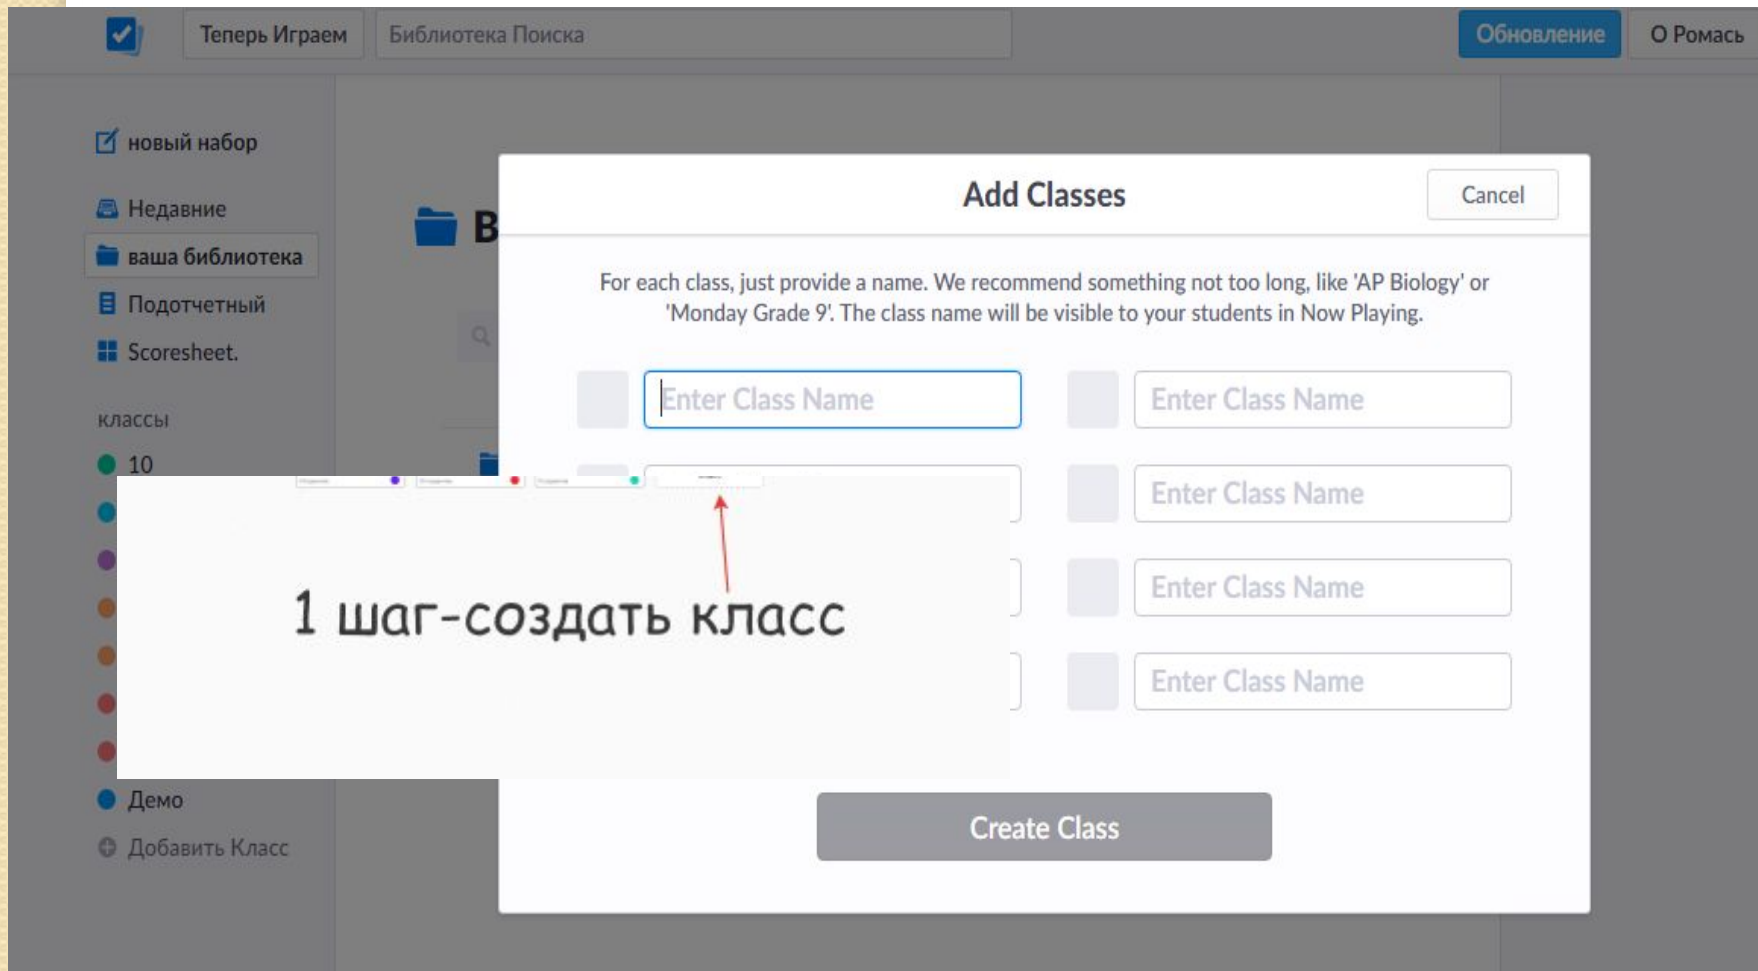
Теперь Играем
Библиотека Поиска
Обновление
О Ромась

новый набор
Недавние
ваша библиотека
Подотчетный
Scoresheet.
классы
10
Демо
Добавить Класс

B

Add Classes
Cancel

For each class, just provide a name. We recommend something not too long, like 'AP Biology' or 'Monday Grade 9'. The class name will be visible to your students in Now Playing.

Enter Class Name
Enter Class Name
Enter Class Name
Enter Class Name
Enter Class Name

Create Class

1 шаг-создать класс